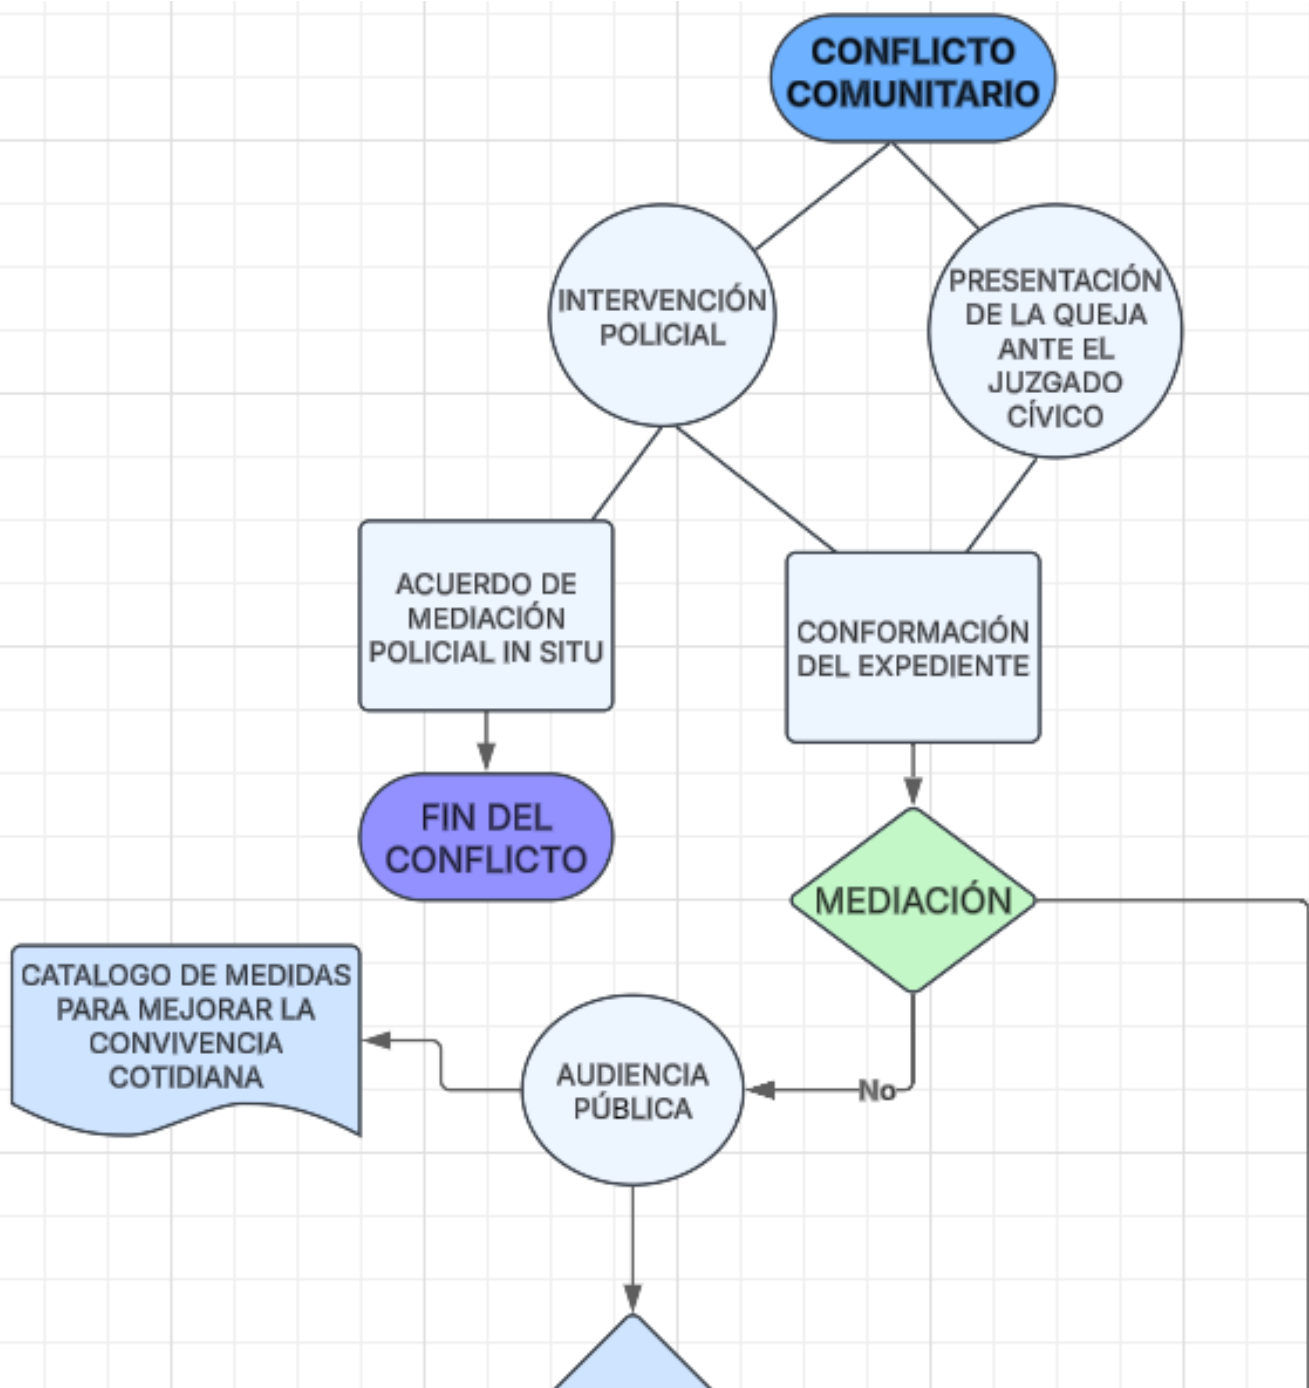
CONFLICTO COMUNITARIO

INTERVENCIÓN POLICIAL

PRESENTACIÓN DE LA QUEJA ANTE EL JUZGADO CÍVICO

ACUERDO DE MEDIACIÓN POLICIAL IN SITU

CONFORMACIÓN DEL EXPEDIENTE

FIN DEL CONFLICTO

MEDIACIÓN

CATALOGO DE MEDIDAS PARA MEJORAR LA CONVIVENCIA COTIDIANA

AUDIENCIA PÚBLICA

No